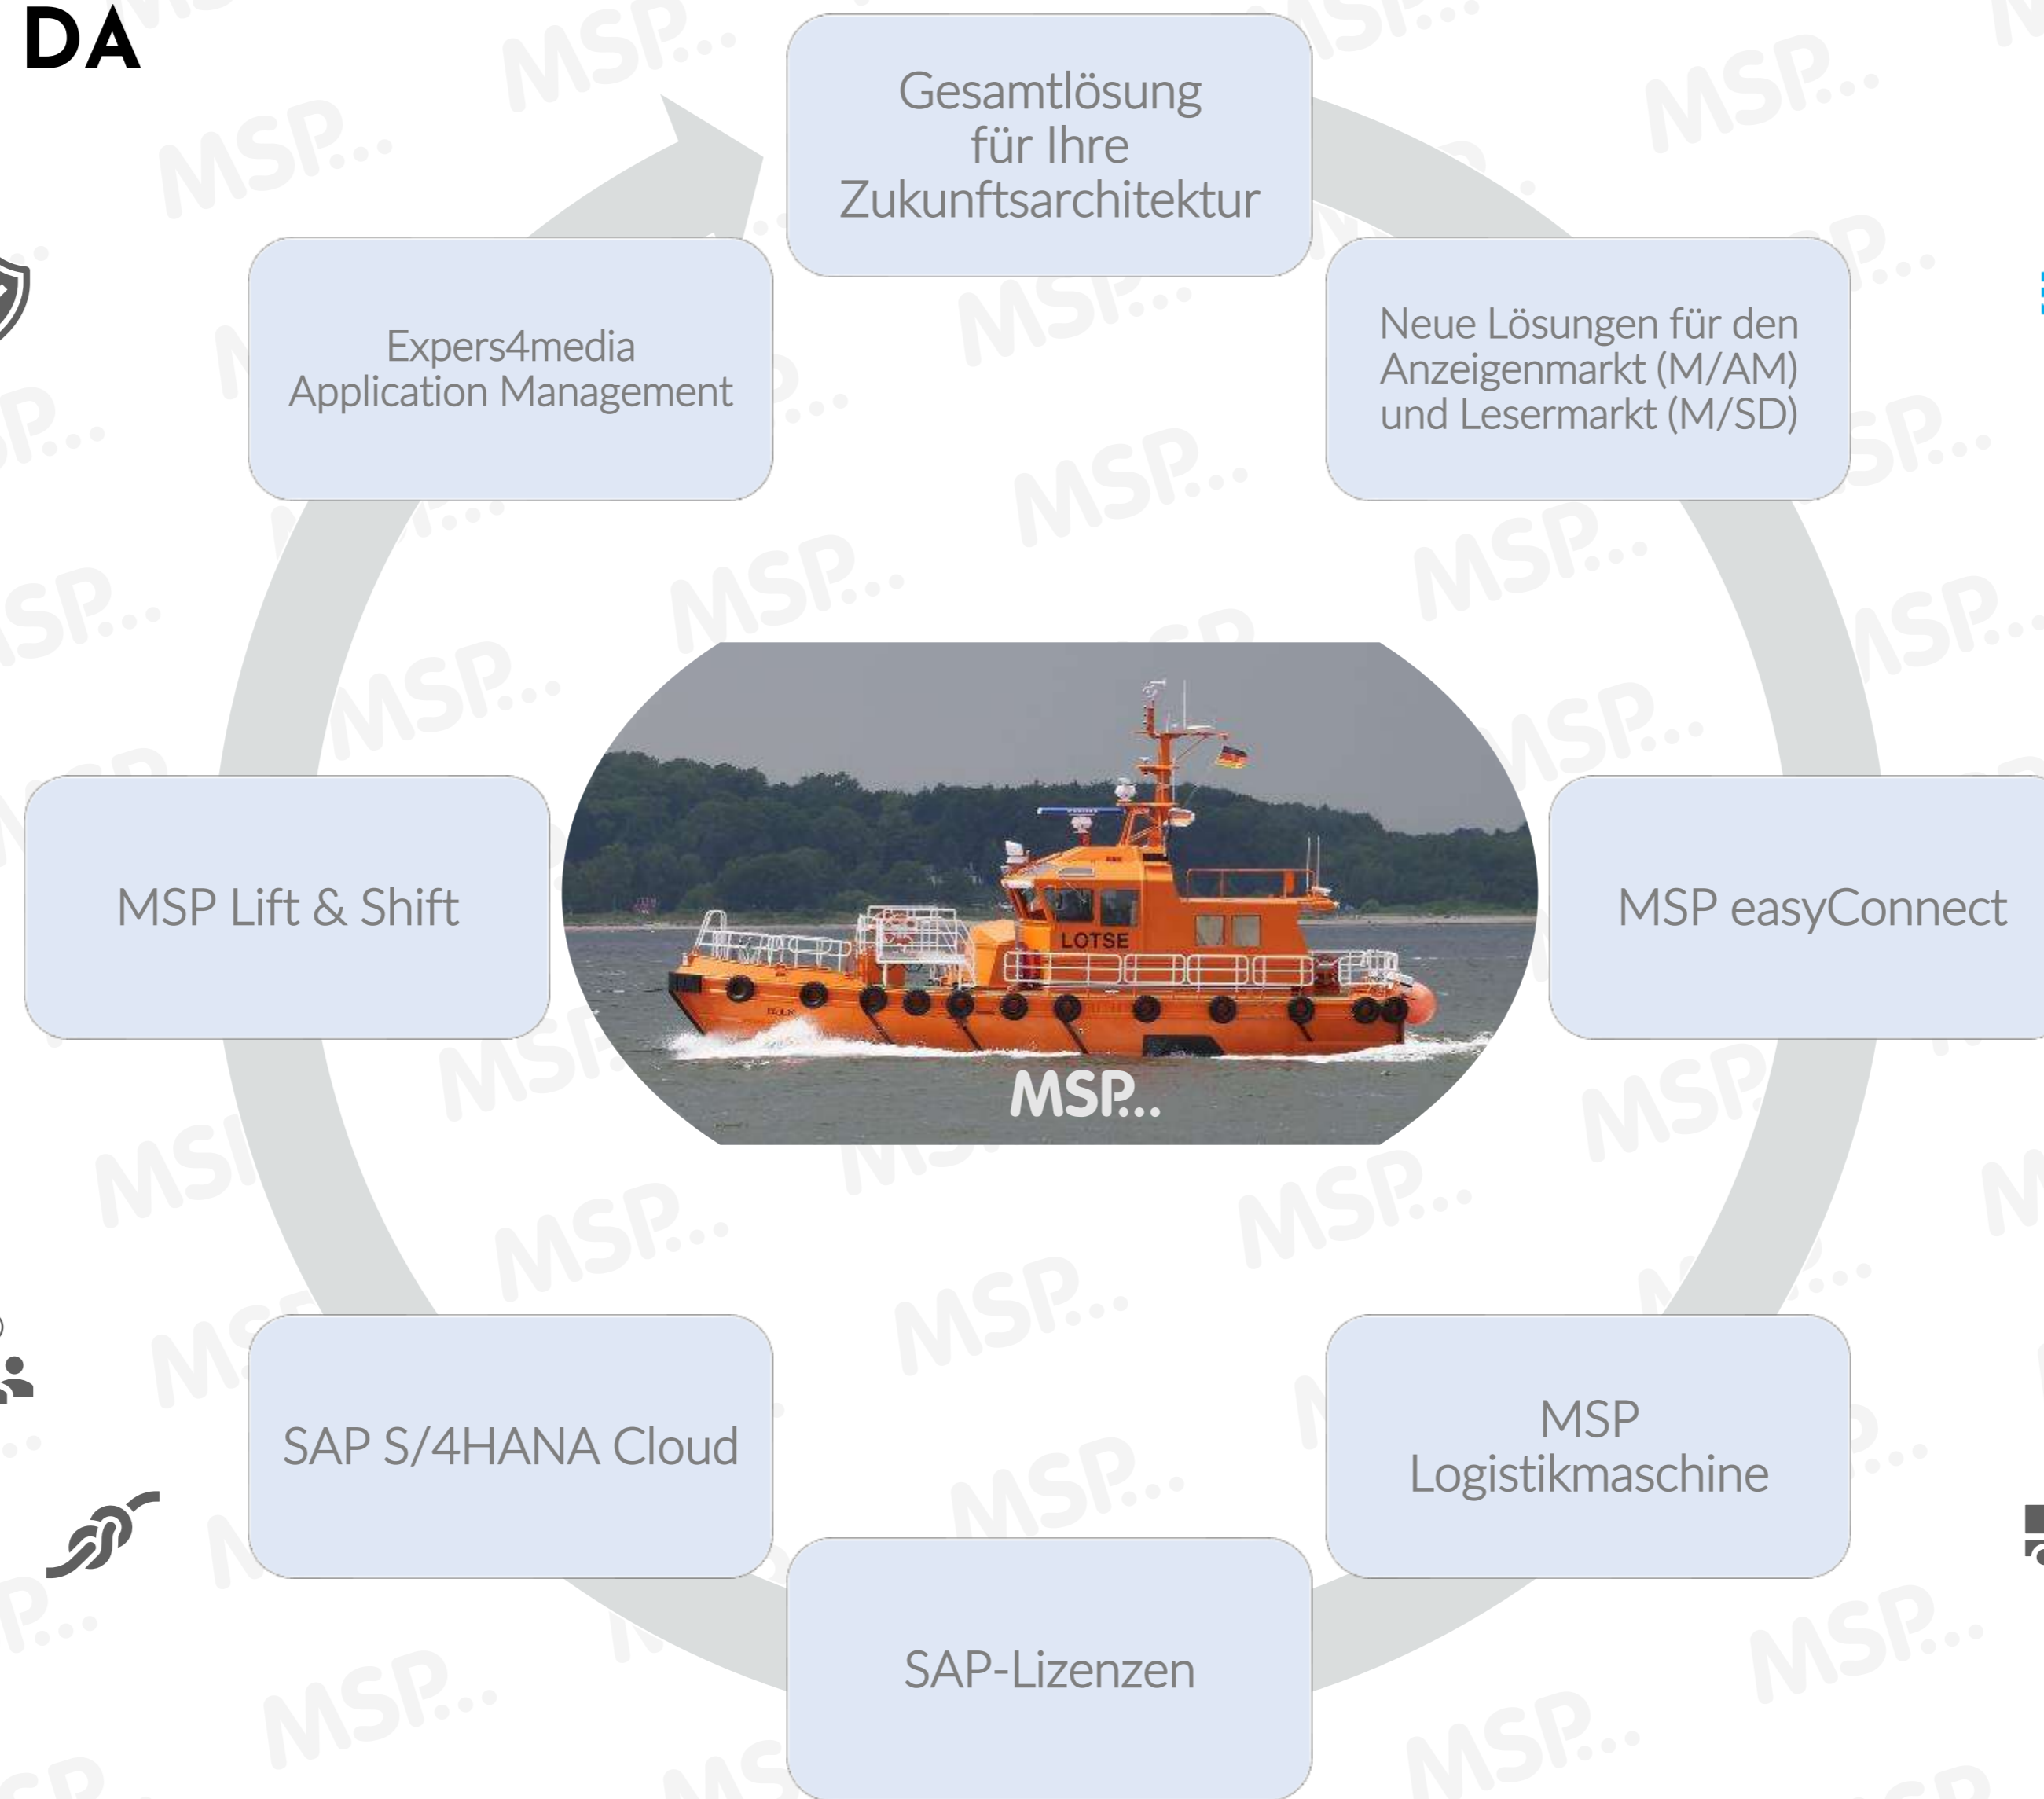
DA

Gesamtlösung für Ihre Zukunftsarchitektur

Neue Lösungen für den Anzeigenmarkt (M/AM) und Lesermarkt (M/SD)

MSP easyConnect

MSP Logistikmaschine

SAP-Lizenzen

SAP S/4HANA Cloud

MSP Lift & Shift

Expers4media Application Management

LOTSE

MSP...